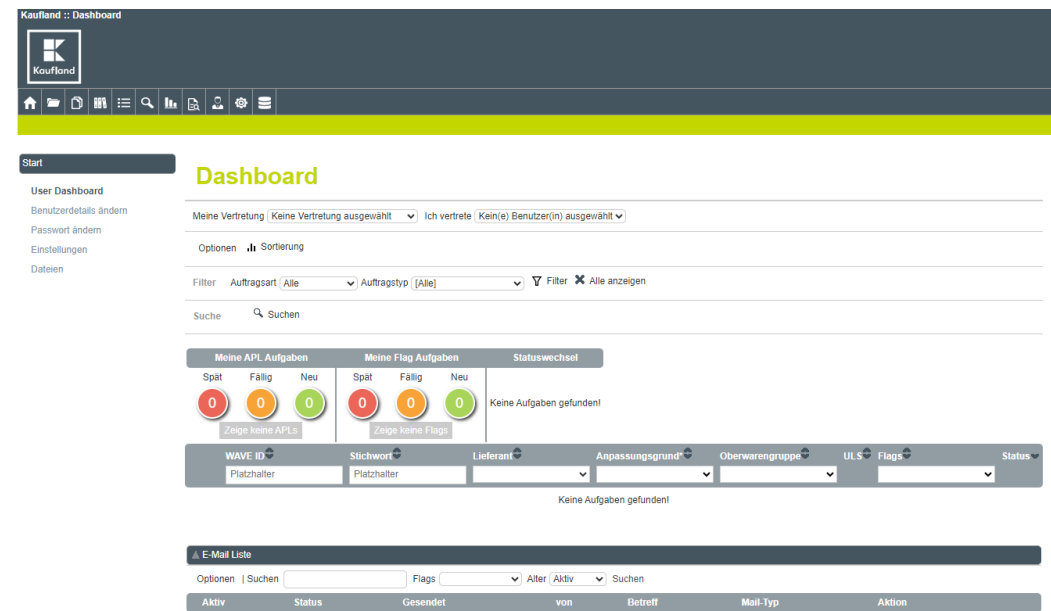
Kaufland :: Dashboard

Kaufland

Start

User Dashboard
Benutzerdetails ändern
Passwort ändern
Einstellungen
Dateien

Dashboard

Meine Vertretung Keine Vertretung ausgewählt Ich vertrete Kein(e) Benutzer(in) ausgewählt

Optionen Sortierung

Filter Auftragsart Alle Auftragstyp [Alle] Filter Alle anzeigen

Suche Suchen

| Meine APL Aufgaben | Meine Flag Aufgaben | Statuswechsel |
|---|---|---|
| Spät 0 Fällig 0 Neu 0 | Spät 0 Fällig 0 Neu 0 | Keine Aufgaben gefunden! |
| Zeige keine APLs | Zeige keine Flags | |

| WAVE ID | Stichwort | Lieferant | Anpassungsgrund* | Oberwarengruppe | ULS | Flags | Status |
|---|---|---|---|---|---|---|---|
| Platzhalter | Platzhalter | | | | | | |

Keine Aufgaben gefunden!

E-Mail Liste

Optionen | Suchen Flags Alter Aktiv Suchen

| Aktiv | Status | Gesendet | von | Betreff | Mail-Typ | Aktion |
|---|---|---|---|---|---|---|